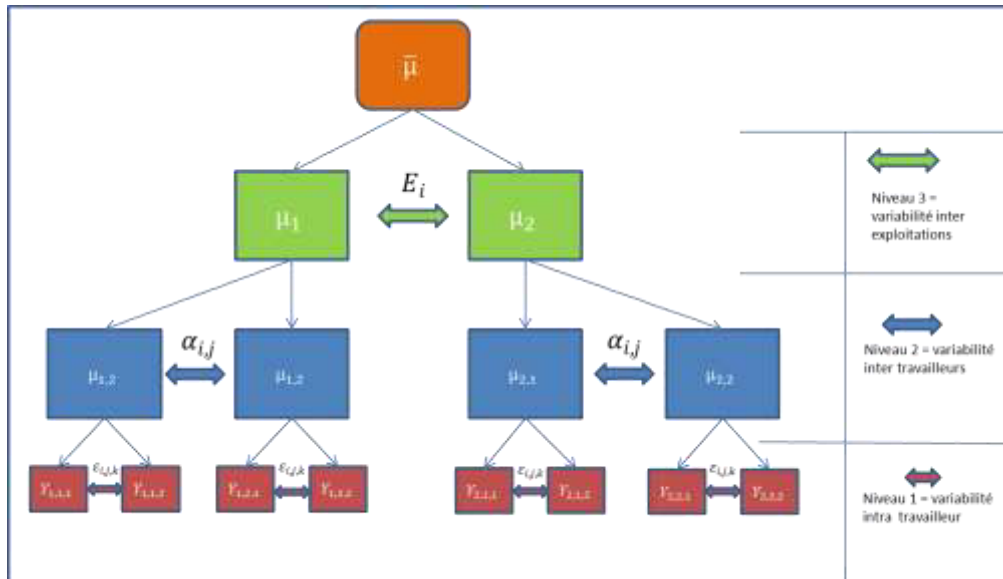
$\bar{\mu}$

$\mu_1$

$E_i$

$\mu_2$

$\mu_{1,2}$

$\alpha_{i,j}$

$\mu_{1,2}$

$\mu_{2,1}$

$\alpha_{i,j}$

$\mu_{2,2}$

$Y_{1,1,1}$ $\varepsilon_{i,j,k}$ $Y_{1,1,2}$

$Y_{1,2,1}$ $\varepsilon_{i,j,k}$ $Y_{1,2,2}$

$Y_{2,1,1}$ $\varepsilon_{i,j,k}$ $Y_{2,1,2}$

$Y_{2,2,1}$ $\varepsilon_{i,j,k}$ $Y_{2,2,2}$

Niveau 3 = variabilité inter exploitations

Niveau 2 = variabilité inter travailleurs

Niveau 1 = variabilité intra travailleur